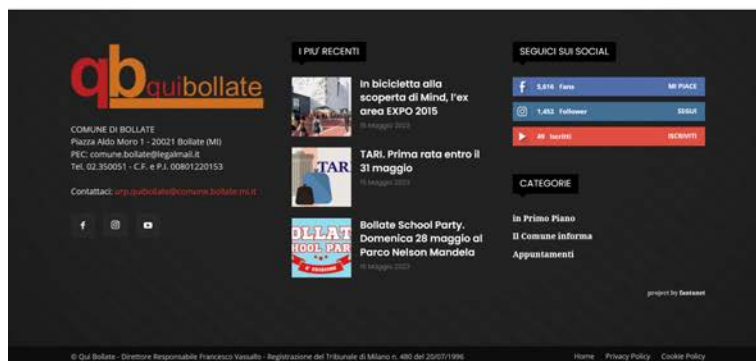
qbquibollate

COMUNE DI BOLLATE
Piazza Aldo Moro 1 - 20021 Bollate (MI)
PEC: comune.bollate@legalmail.it
Tel. 02.350051 - C.F. e P.I. 00801220153

Contattaci: urp.quibollate@comune.bollate.mi.it

I PIU' RECENTI

In bicicletta alla scoperta di Mind, l'ex area EXPO 2015
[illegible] maggio 2023

TARI. Prima rata entro il 31 maggio
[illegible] maggio 2023

TAR

Bollate School Party. Domenica 28 maggio al Parco Nelson Mandela
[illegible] maggio 2023

BOLLATE SCHOOL PAR

SEGUICI SUI SOCIAL

5,616 Fans MI PIACE
1,452 Follower SEGUI
49 Iscritti ISCRIVITI

CATEGORIE

In Primo Piano
Il Comune informa
Appuntamenti

project by fantanet

© Qui Bollate - Direttore Responsabile Francesco Vassallo - Registrazione del Tribunale di Milano n. 480 del 20/07/1996

Home Privacy Policy Cookie Policy